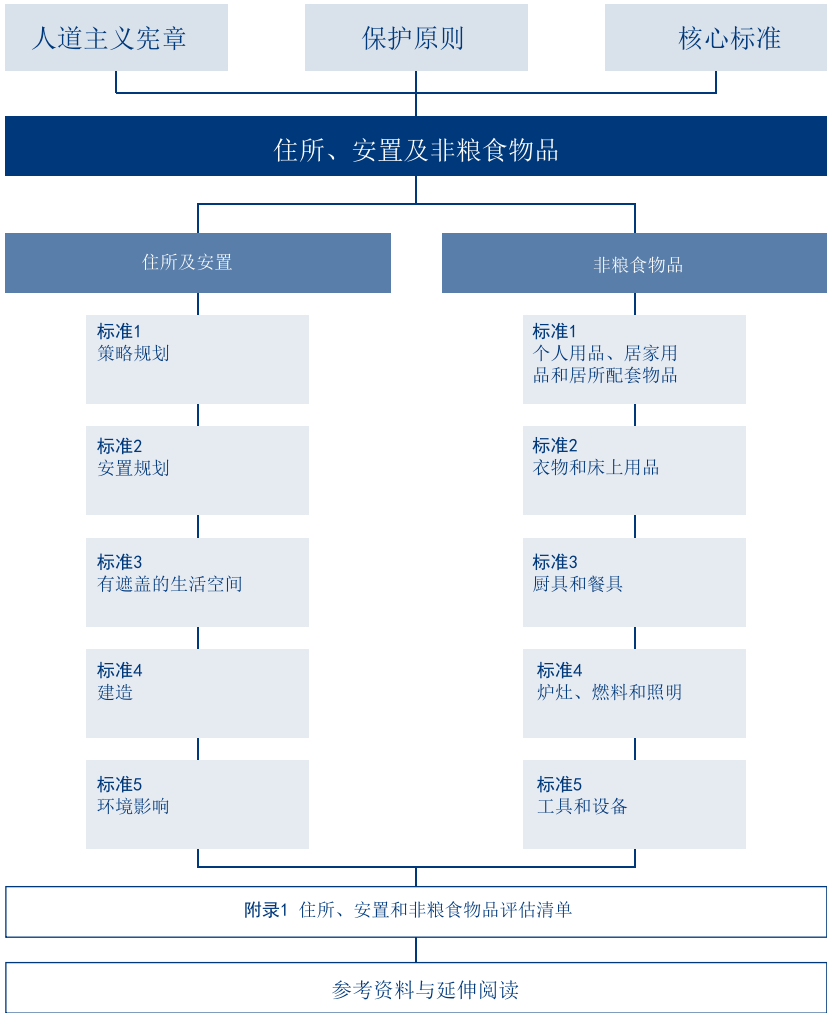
人道主义宪章

保护原则

核心标准

住所、安置及非粮食物品

住所及安置

标准1
策略规划

标准2
安置规划

标准3
有遮盖的生活空间

标准4
建造

标准5
环境影响

非粮食物品

标准1
个人用品、居家用品和居所配套物品

标准2
衣物和床上用品

标准3
厨具和餐具

标准4
炉灶、燃料和照明

标准5
工具和设备

附录1 住所、安置和非粮食物品评估清单

参考资料与延伸阅读